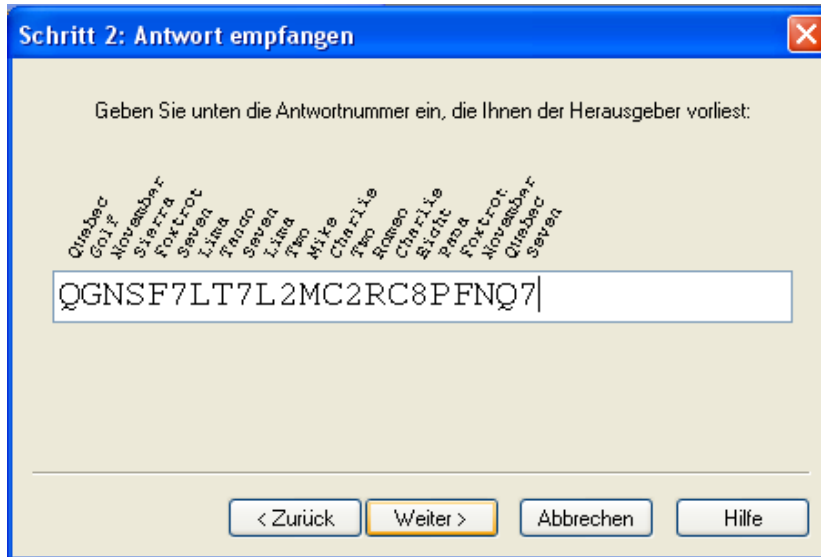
Schritt 2: Antwort empfangen

Geben Sie unten die Antwortnummer ein, die Ihnen der Herausgeber vorliest:

Quebec Golf November Sierra Foxtrot Seven Lima Tango Seven Lima Two Mike Charlie Two Romeo Charlie Eight Papa Foxtrot November Quebec Seven

QGNSF7LT7L2MC2RC8PFNQ7

< Zurück | Weiter > | Abbrechen | Hilfe